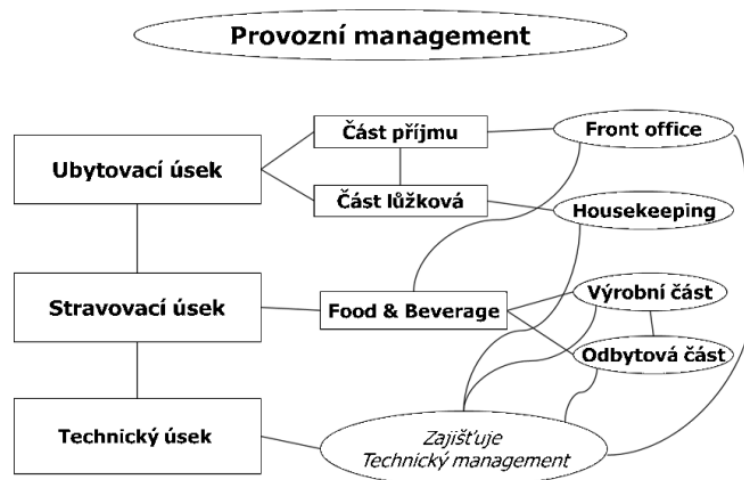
Provozní management

Ubytovací úsek

Část příjmu

Část lůžková

Front office

Housekeeping

Stravovací úsek

Food & Beverage

Výrobní část

Odbytová část

Technický úsek

Zajišťuje Technický management